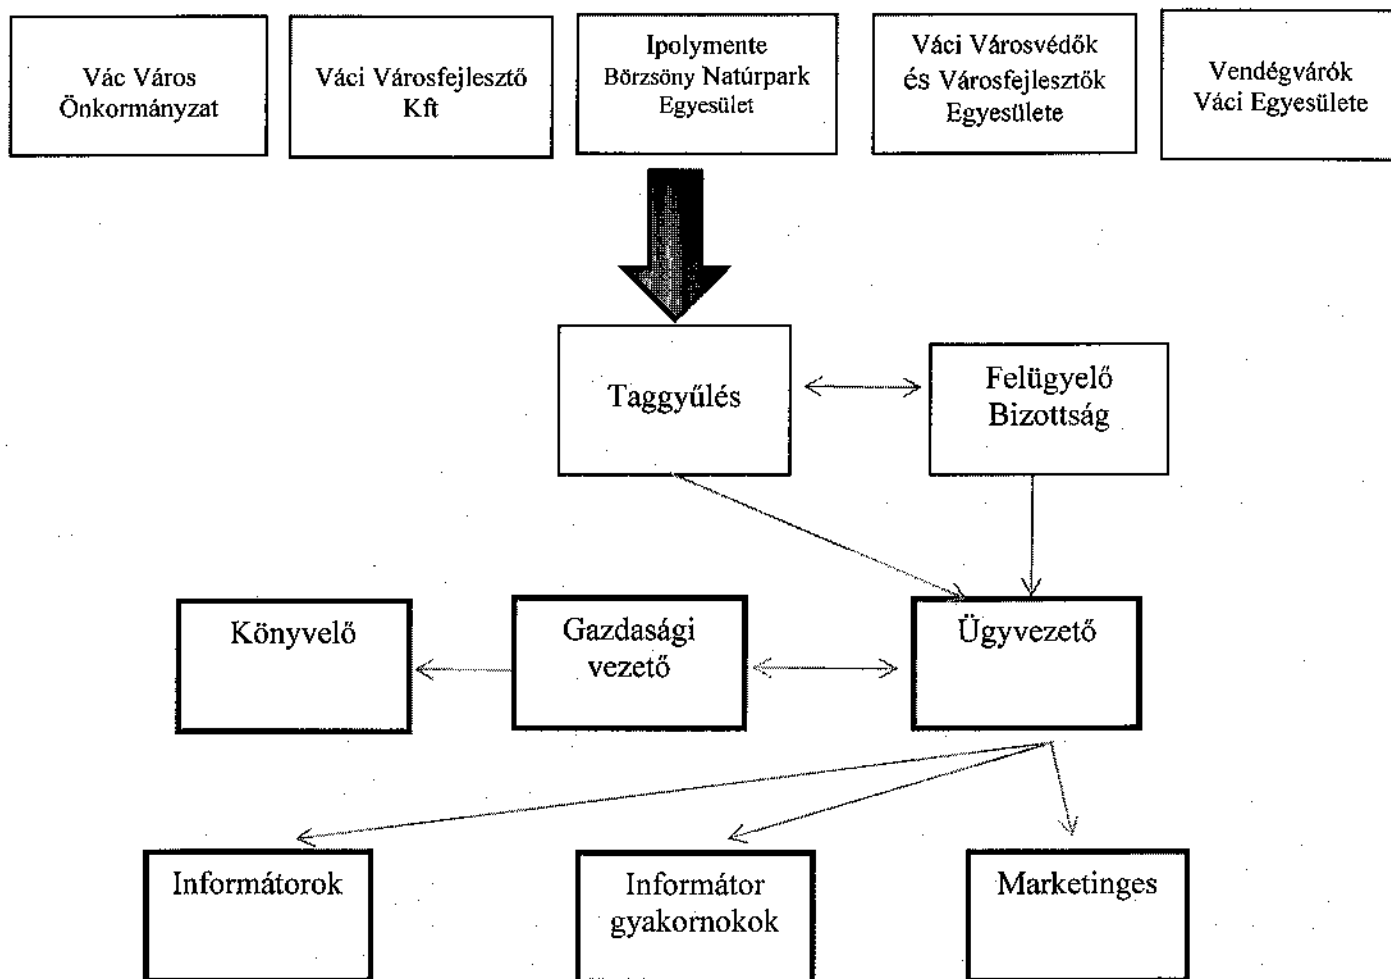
Vác Város Önkormányzat

Váci Városfejlesztő Kft

Ipolymente Börzsöny Natúrpark Egyesület

Váci Városvédők és Városfejlesztők Egyesülete

Vendégvárók Váci Egyesülete

Taggyűlés

Felügyelő Bizottság

Könyvelő

Gazdasági vezető

Ügyvezető

Informátorok

Informátor gyakornokok

Marketinges